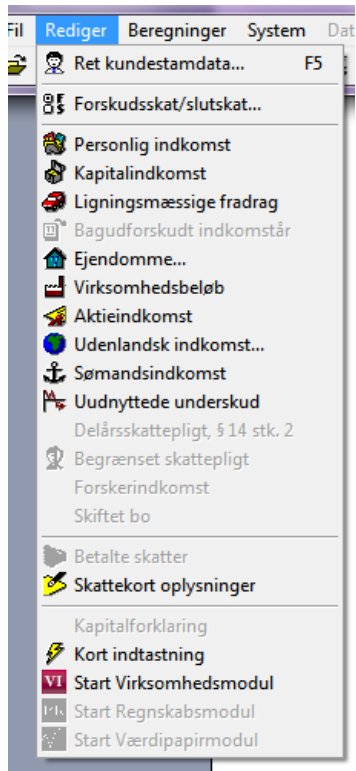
Fil Rediger Beregninger System Dat

Ret kundestamdata... F5

Forskudsskat/slutskat...

Personlig indkomst
Kapitalindkomst
Ligningsmæssige fradrag
Bagudforskudt indkomstår
Ejendomme...
Virksomhedsbeløb
Aktieindkomst
Udenlandsk indkomst...
Sømandsindkomst
Uudnyttede underskud
Delårsskattepligt, § 14 stk. 2
Begrænset skattepligt
Forskerindkomst
Skiftet bo

Betalte skatter
Skattekort oplysninger

Kapitalforklaring
Kort indtastning
VI Start Virksomhedsmodul
Start Regnskabsmodul
Start Værdipapirmodul